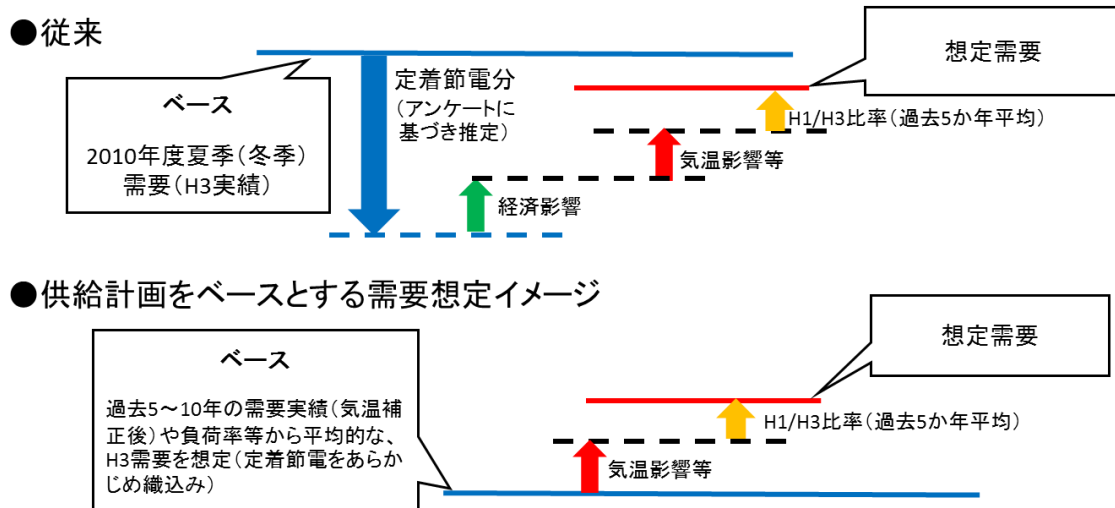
●従来

想定需要

ベース

2010年度夏季（冬季）需要（H3実績）

定着節電分
（アンケートに基づき推定）

H1/H3比率（過去5か年平均）

気温影響等

経済影響

●供給計画をベースとする需要想定イメージ

想定需要

ベース

過去5～10年の需要実績（気温補正後）や負荷率等から平均的な、H3需要を想定（定着節電をあらかじめ織込み）

H1/H3比率（過去5か年平均）

気温影響等